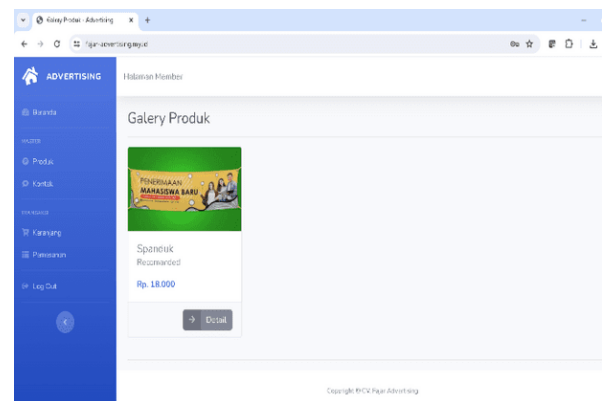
Galery Produk - Advertising
fajar-advertising.my.id

ADVERTISING

Beranda

PRODUK

Produk

Kontak

PEMESANAN

Keranjang

Pemesanan

Log Out

Halaman Member

Galery Produk

PENERIMAAN MAHASISWA BARU

Spanduk
Recomended

Rp. 18.000

Detail

Copyright ©CV Fajar Advertising